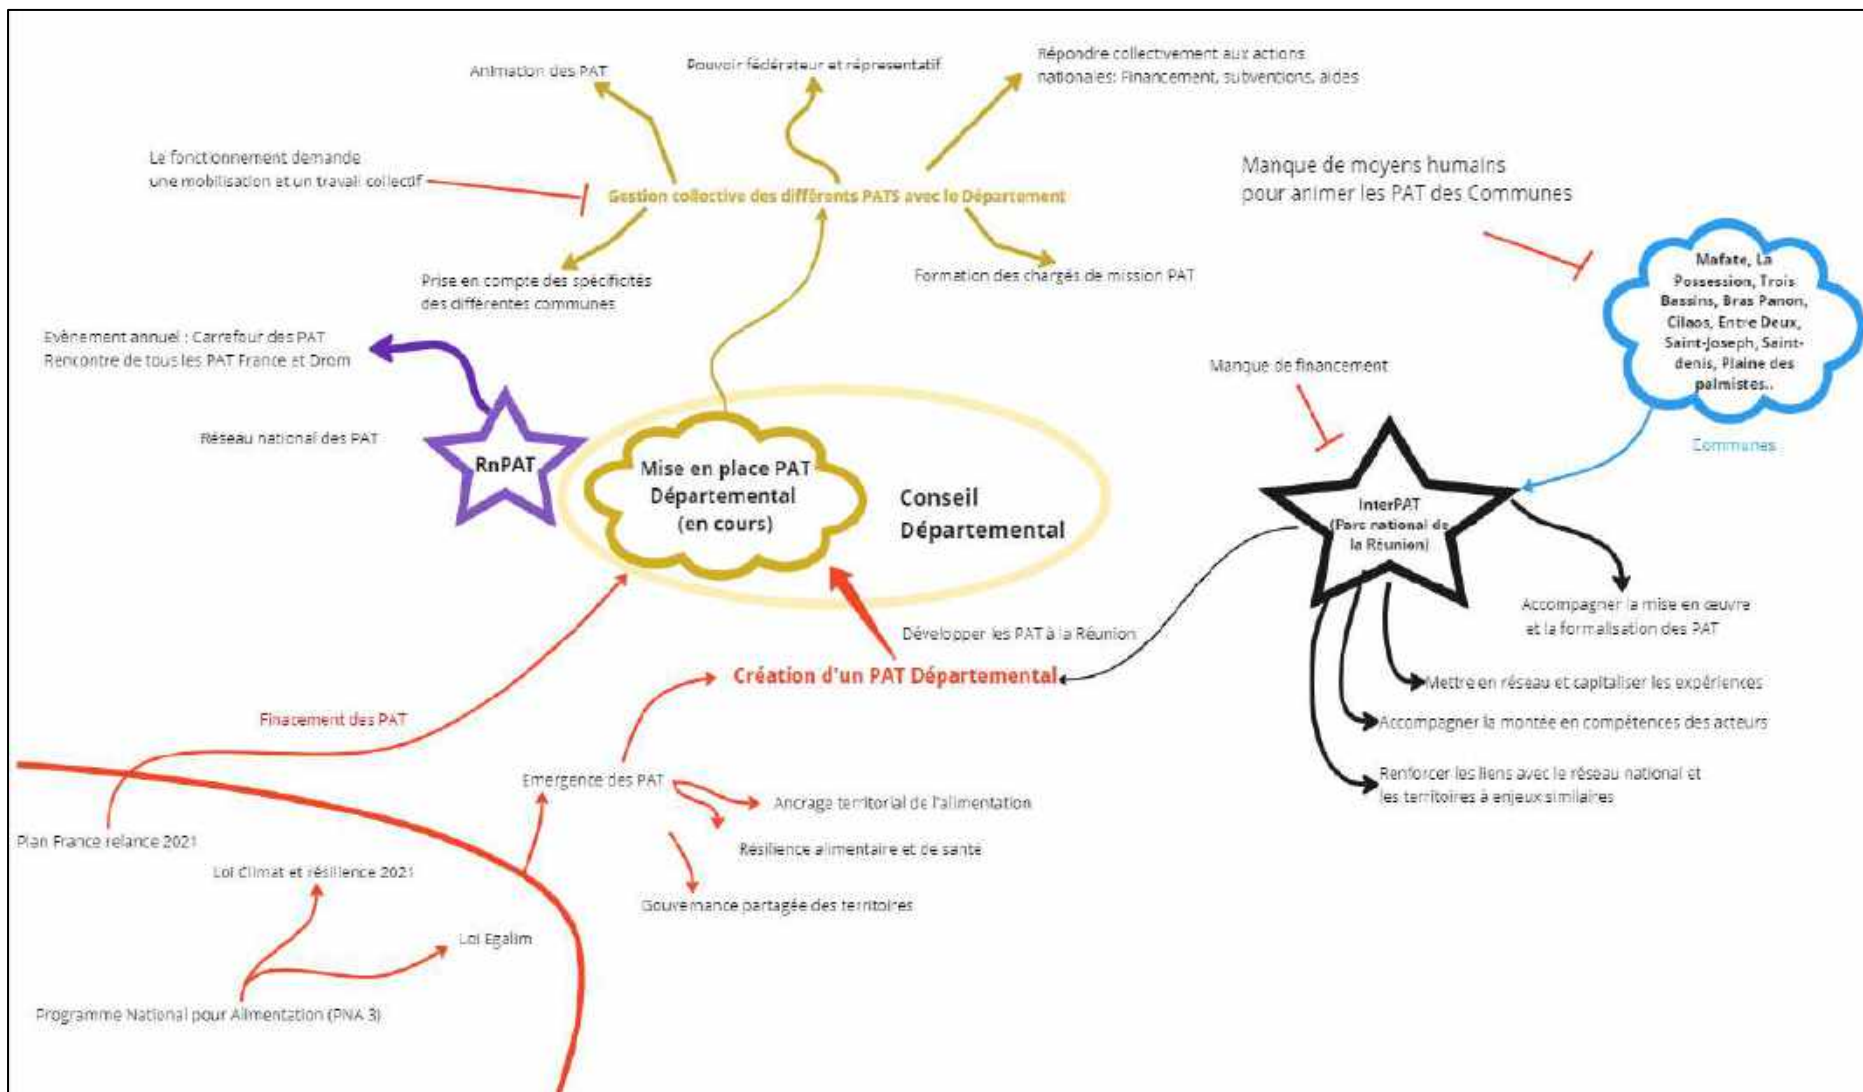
Animation des PAT

Pouvoir fédérateur et représentatif

Répondre collectivement aux actions nationales: Financement, subventions, aides

Le fonctionnement demande une mobilisation et un travail collectif

Gestion collective des différents PATS avec le Département

Manque de moyens humains pour animer les PAT des Communes

Prise en compte des spécificités des différentes communes

Formation des chargés de mission PAT

Mafate, La Possession, Trois Bassins, Bras Panon, Cilaos, Entre Deux, Saint-Joseph, Saint-denis, Plaine des palmistes..

Evènement annuel : Carrefour des PAT
Rencontre de tous les PAT France et Drom

Manque de financement

Réseau national des PAT

Communes

RnPAT

Mise en place PAT Départemental (en cours)

Conseil Départemental

InterPAT (Parc national de la Réunion)

Accompagner la mise en œuvre et la formalisation des PAT

Développer les PAT à la Réunion

Création d'un PAT Départemental

Mettre en réseau et capitaliser les expériences

Financement des PAT

Accompagner la montée en compétences des acteurs

Emergence des PAT

Renforcer les liens avec le réseau national et les territoires à enjeux similaires

Ancrage territorial de l'alimentation

Plan France relance 2021

Résilience alimentaire et de santé

Loi Climat et résilience 2021

Gouvernance partagée des territoires

Loi Egalim

Programme National pour Alimentation (PNA 3)